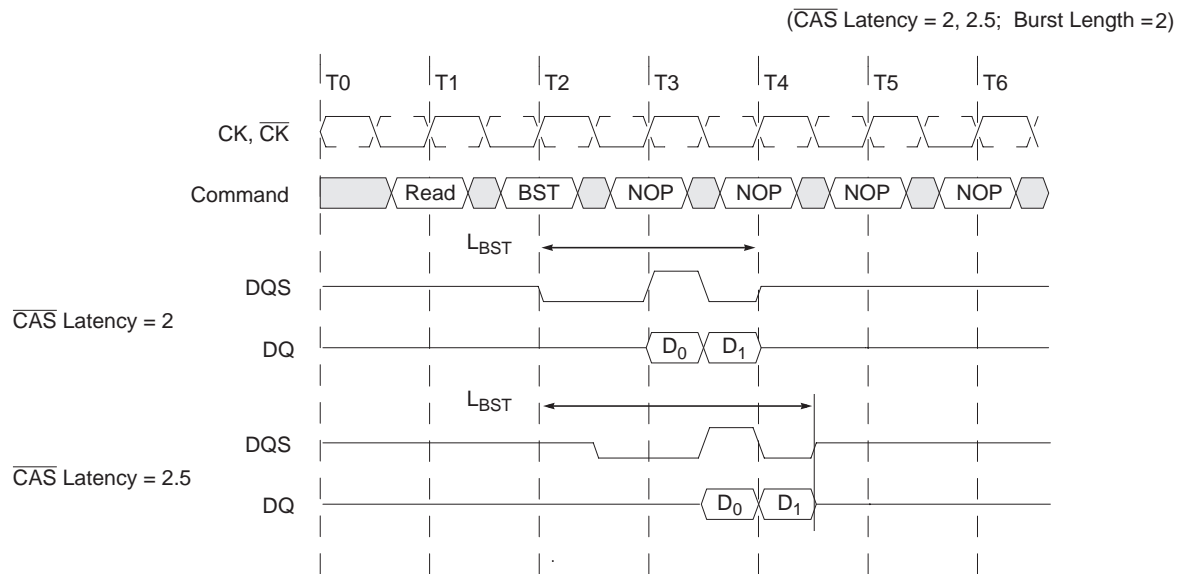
($\overline{CAS}$ Latency = 2, 2.5; Burst Length =2)

T0 T1 T2 T3 T4 T5 T6

CK, $\overline{CK}$

Command Read BST NOP NOP NOP NOP

$L_{BST}$

DQS

$\overline{CAS}$ Latency = 2

DQ $D_0$ $D_1$

$L_{BST}$

DQS

$\overline{CAS}$ Latency = 2.5

DQ $D_0$ $D_1$